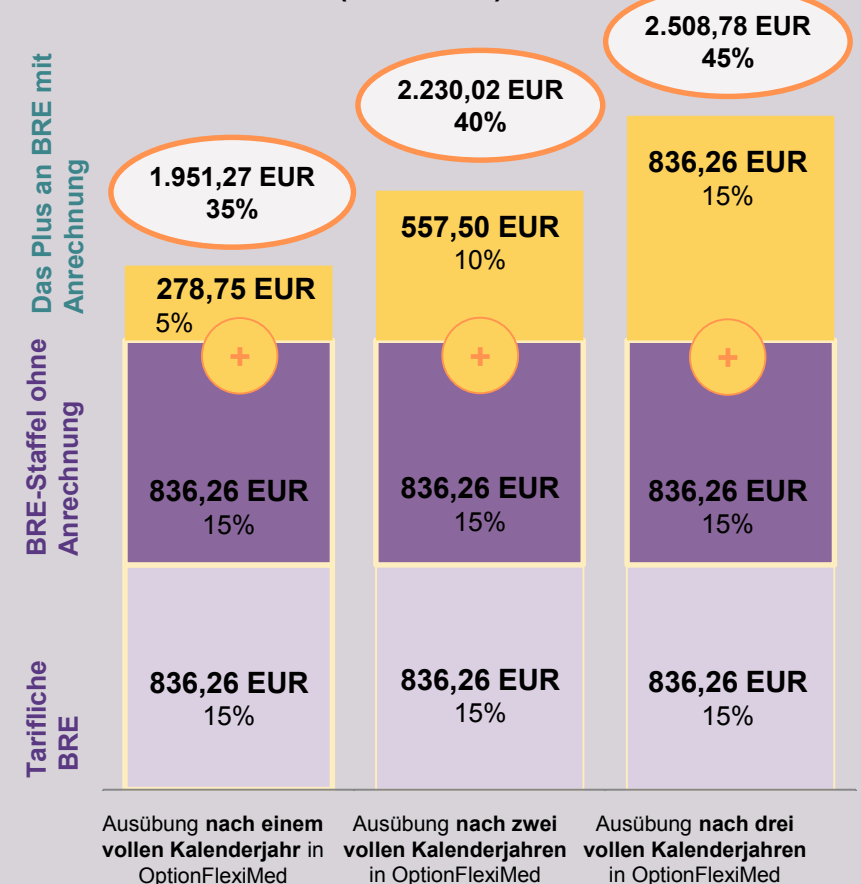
Das Plus an BRE mit Anrechnung

BRE-Staffel ohne Anrechnung

Tarifliche BRE

1.951,27 EUR
35%

278,75 EUR
5%

+

836,26 EUR
15%

836,26 EUR
15%

2.230,02 EUR
40%

557,50 EUR
10%

+

836,26 EUR
15%

836,26 EUR
15%

2.508,78 EUR
45%

836,26 EUR
15%

+

836,26 EUR
15%

836,26 EUR
15%

Ausübung **nach einem vollen Kalenderjahr** in OptionFlexiMed

Ausübung **nach zwei vollen Kalenderjahren** in OptionFlexiMed

Ausübung **nach drei vollen Kalenderjahren** in OptionFlexiMed